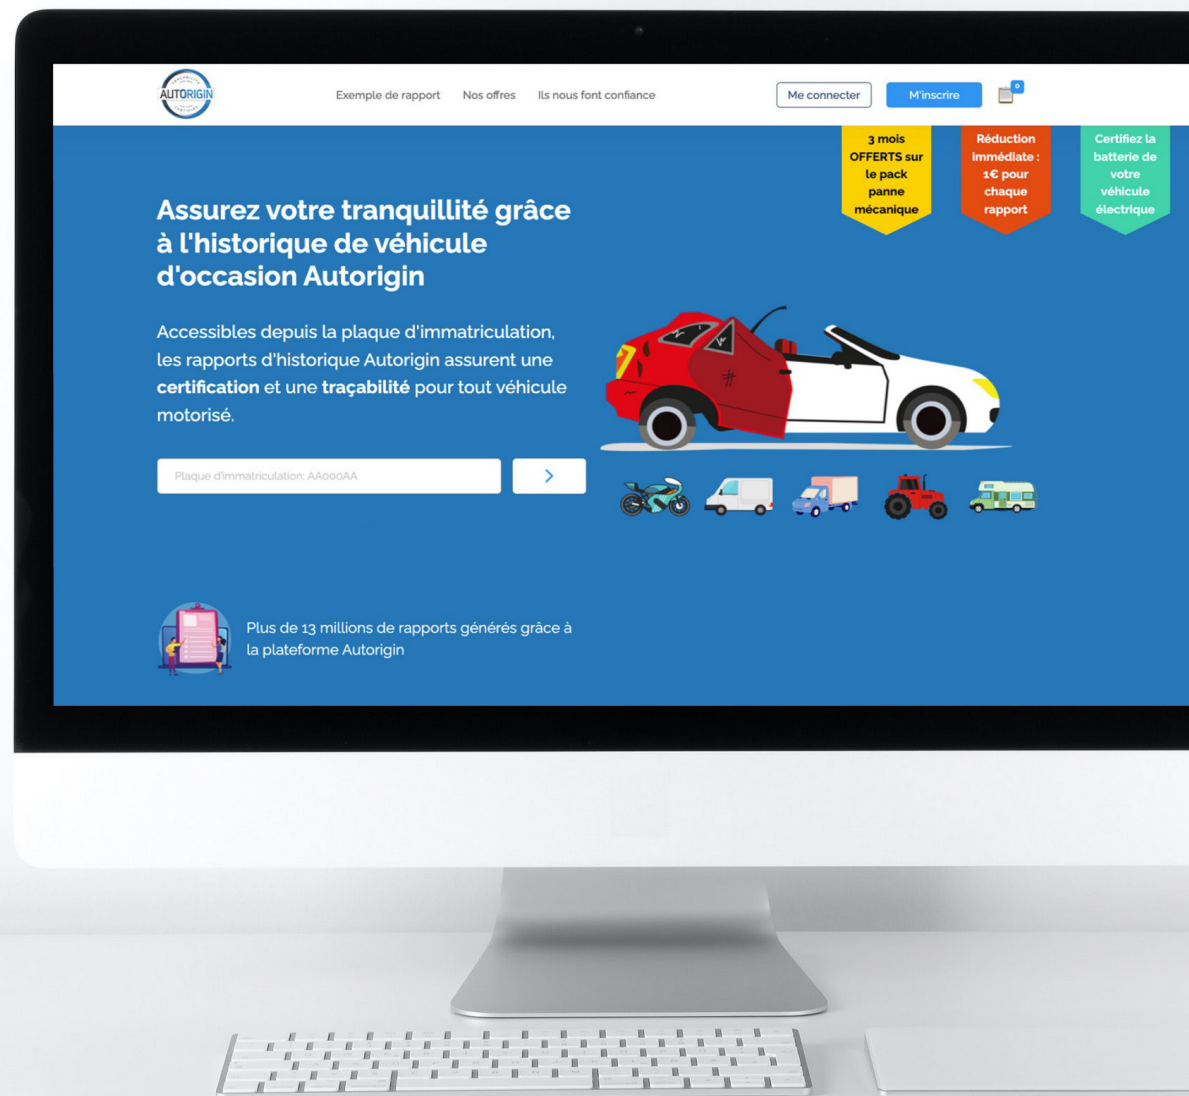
AUTORIGIN

Exemple de rapport Nos offres Ils nous font confiance

Me connecter M'inscrire 0

3 mois OFFERTS sur le pack panne mécanique

Réduction immédiate : 1€ pour chaque rapport

Certifiez la batterie de votre véhicule électrique

Assurez votre tranquillité grâce à l'historique de véhicule d'occasion Autorigin

Accessibles depuis la plaque d'immatriculation, les rapports d'historique Autorigin assurent une **certification** et une **traçabilité** pour tout véhicule motorisé.

Plaque d'immatriculation: AA000AA

>

Plus de 13 millions de rapports générés grâce à la plateforme Autorigin